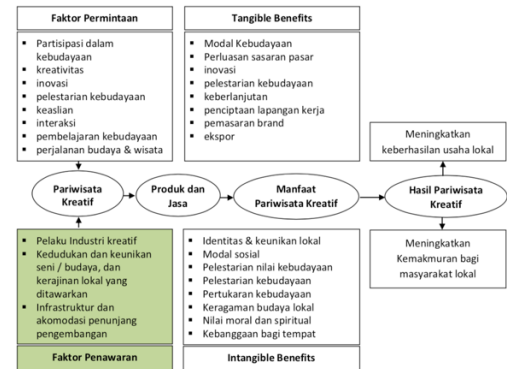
Faktor Permintaan

- Partisipasi dalam kebudayaan
- kreativitas
- inovasi
- pelestarian kebudayaan
- keaslian
- interaksi
- pembelajaran kebudayaan
- perjalanan budaya & wisata

Tangible Benefits

- Modal Kebudayaan
- Perluasan sasaran pasar
- inovasi
- pelestarian kebudayaan
- keberlanjutan
- penciptaan lapangan kerja
- pemasaran brand
- ekspor

Meningkatkan keberhasilan usaha lokal

Pariwisata Kreatif

Produk dan Jasa

Manfaat Pariwisata Kreatif

Hasil Pariwisata Kreatif

Meningkatkan Kemakmuran bagi masyarakat lokal

- Pelaku Industri kreatif
- Kedudukan dan keunikan seni / budaya, dan kerajinan lokal yang ditawarkan
- Infrastruktur dan akomodasi penunjang pengembangan

Faktor Penawaran

- Identitas & keunikan lokal
- Modal sosial
- Pelestarian nilai kebudayaan
- Pelestarian kebudayaan
- Pertukaran kebudayaan
- Keragaman budaya lokal
- Nilai moral dan spiritual
- Kebanggaan bagi tempat

Intangible Benefits